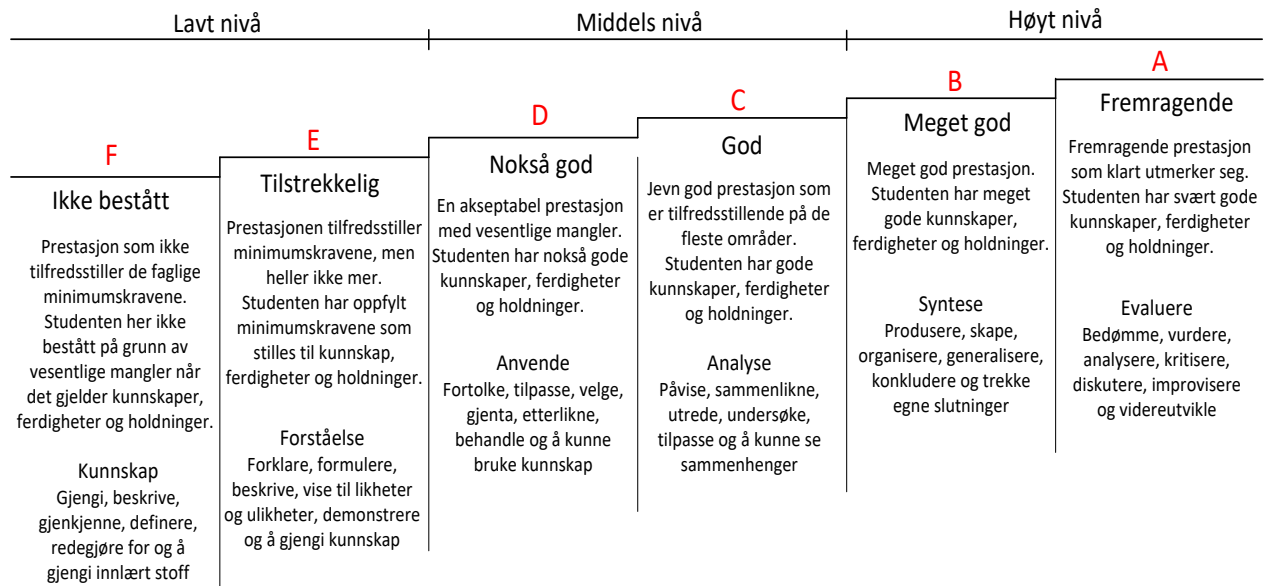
Lavt nivå | Middels nivå | Høyt nivå

F
Ikke bestått
Prestasjon som ikke tilfredsstiller de faglige minimumskravene. Studenten her ikke bestått på grunn av vesentlige mangler når det gjelder kunnskaper, ferdigheter og holdninger.

Kunnskap
Gjengi, beskrive, gjenkjenne, definere, redegjøre for og å gjengi innlært stoff

E
Tilstrekkelig
Prestasjonen tilfredsstiller minimumskravene, men heller ikke mer. Studenten har oppfylt minimumskravene som stilles til kunnskap, ferdigheter og holdninger.

Forståelse
Forklare, formulere, beskrive, vise til likheter og ulikheter, demonstrere og å gjengi kunnskap

D
Nokså god
En akseptabel prestasjon med vesentlige mangler. Studenten har nokså gode kunnskaper, ferdigheter og holdninger.

Anvende
Fortolke, tilpasse, velge, gjenta, etterlikne, behandle og å kunne bruke kunnskap

C
God
Jevn god prestasjon som er tilfredsstillende på de fleste områder. Studenten har gode kunnskaper, ferdigheter og holdninger.

Analyse
Påvise, sammenlikne, utrede, undersøke, tilpasse og å kunne se sammenhenger

B
Meget god
Meget god prestasjon. Studenten har meget gode kunnskaper, ferdigheter og holdninger.

Syntese
Produsere, skape, organisere, generalisere, konkludere og trekke egne slutninger

A
Fremragende
Fremragende prestasjon som klart utmerker seg. Studenten har svært gode kunnskaper, ferdigheter og holdninger.

Evaluere
Bedømme, vurdere, analysere, kritisere, diskutere, improvisere og videreutvikle